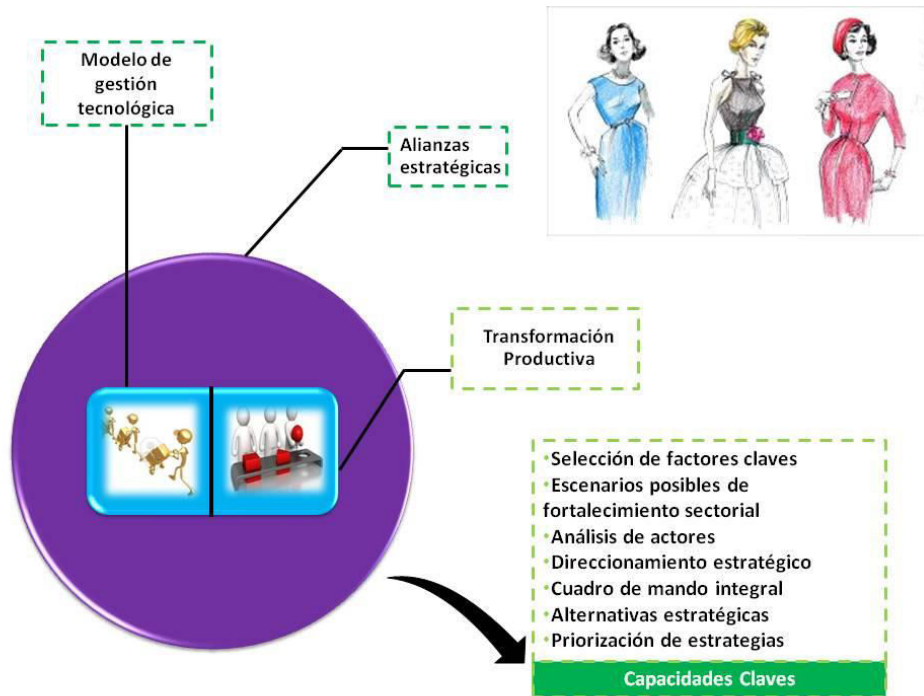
Modelo de gestión tecnológica

Alianzas estratégicas

Transformación Productiva

•Selección de factores claves
•Escenarios posibles de fortalecimiento sectorial
•Análisis de actores
•Direccionamiento estratégico
•Cuadro de mando integral
•Alternativas estratégicas
•Priorización de estrategias

Capacidades Claves